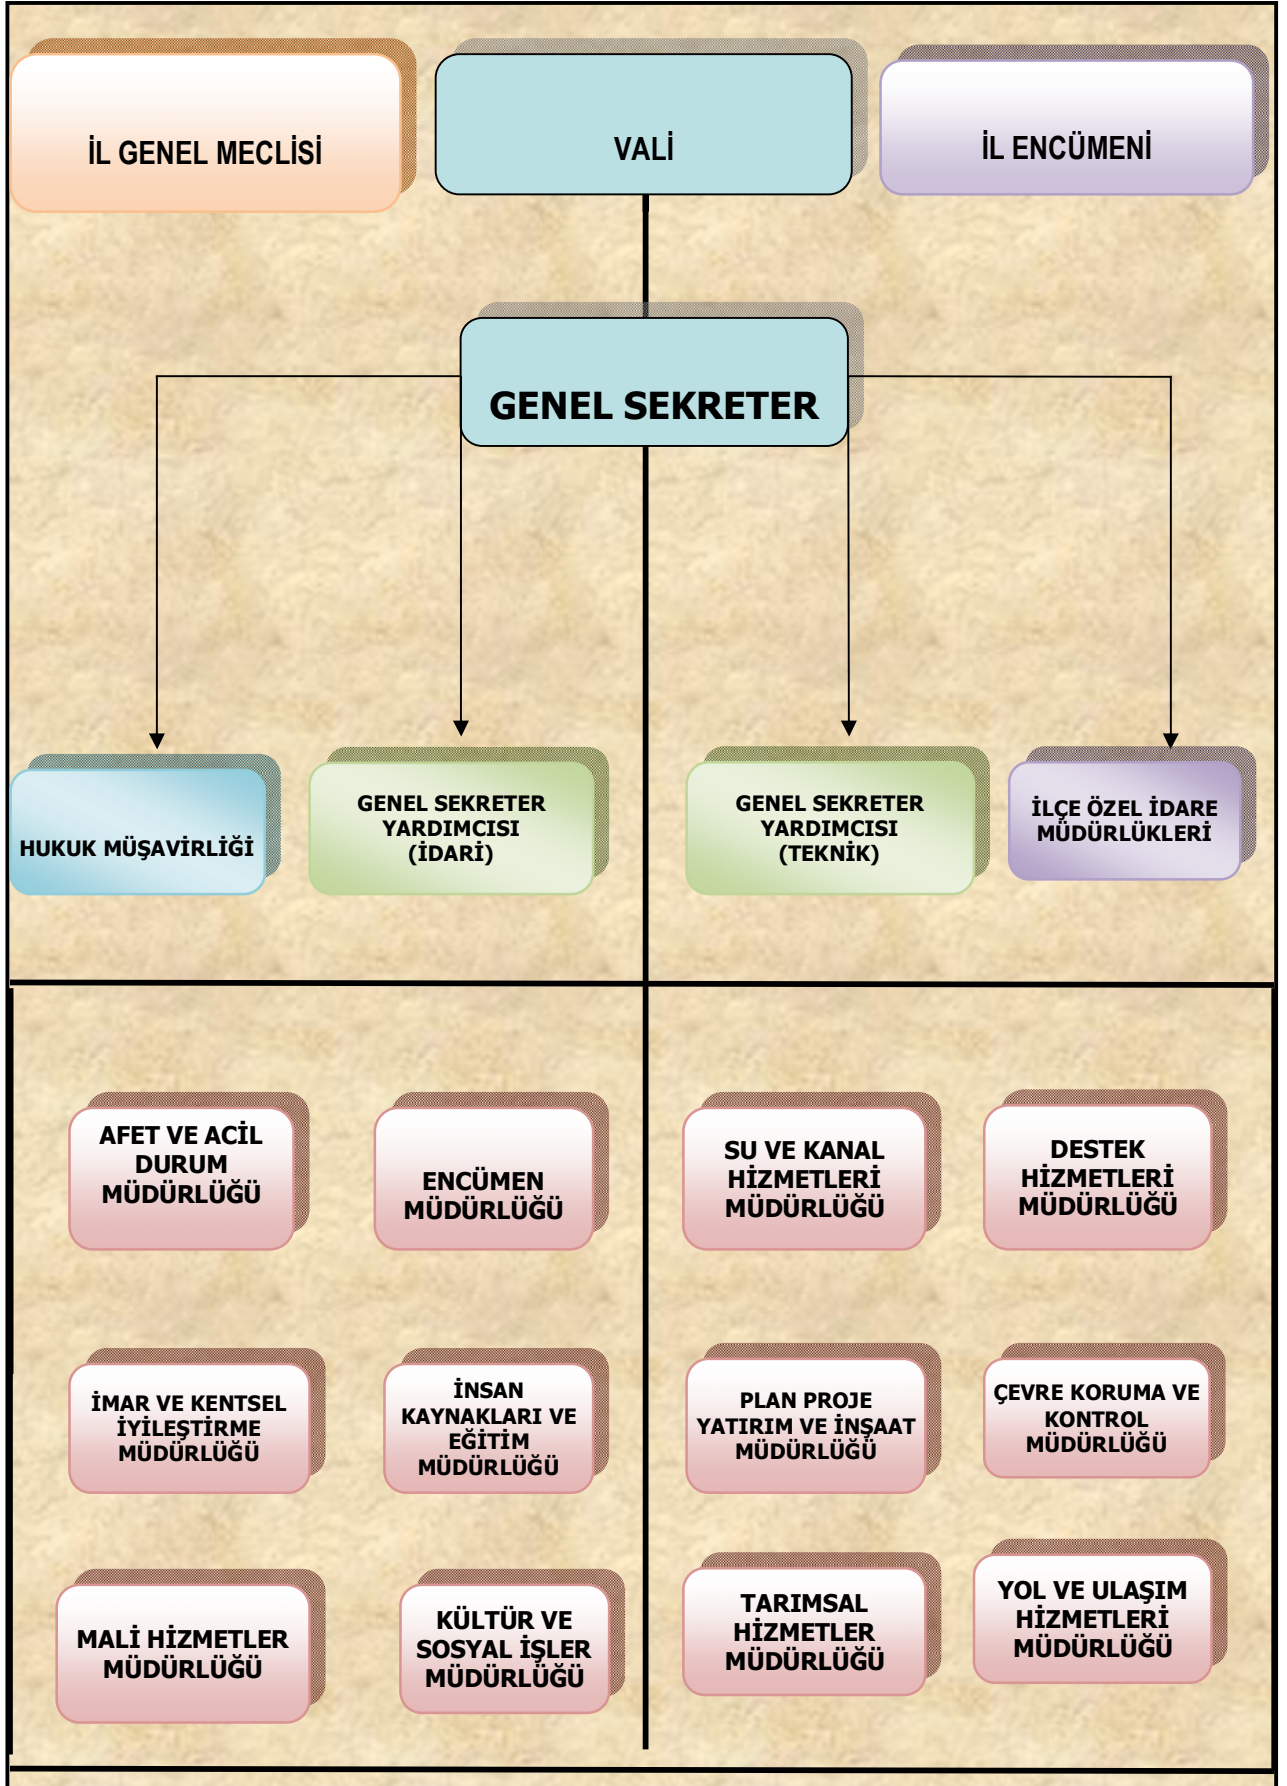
İL GENEL MECLİSİ

VALİ

İL ENCÜMENİ

GENEL SEKRETER

HUKUK MÜŞAVİRLİĞİ

GENEL SEKRETER YARDIMCISI (İDARİ)

GENEL SEKRETER YARDIMCISI (TEKNİK)

İLÇE ÖZEL İDARE MÜDÜRLÜKLERİ

AFET VE ACİL DURUM MÜDÜRLÜĞÜ

ENCÜMEN MÜDÜRLÜĞÜ

İMAR VE KENTSEL İYİLEŞTİRME MÜDÜRLÜĞÜ

İNSAN KAYNAKLARI VE EĞİTİM MÜDÜRLÜĞÜ

MALİ HİZMETLER MÜDÜRLÜĞÜ

KÜLTÜR VE SOSYAL İŞLER MÜDÜRLÜĞÜ

SU VE KANAL HİZMETLERİ MÜDÜRLÜĞÜ

DESTEK HİZMETLERİ MÜDÜRLÜĞÜ

PLAN PROJE YATIRIM VE İNŞAAT MÜDÜRLÜĞÜ

ÇEVRE KORUMA VE KONTROL MÜDÜRLÜĞÜ

TARIMSAL HİZMETLER MÜDÜRLÜĞÜ

YOL VE ULAŞIM HİZMETLERİ MÜDÜRLÜĞÜ